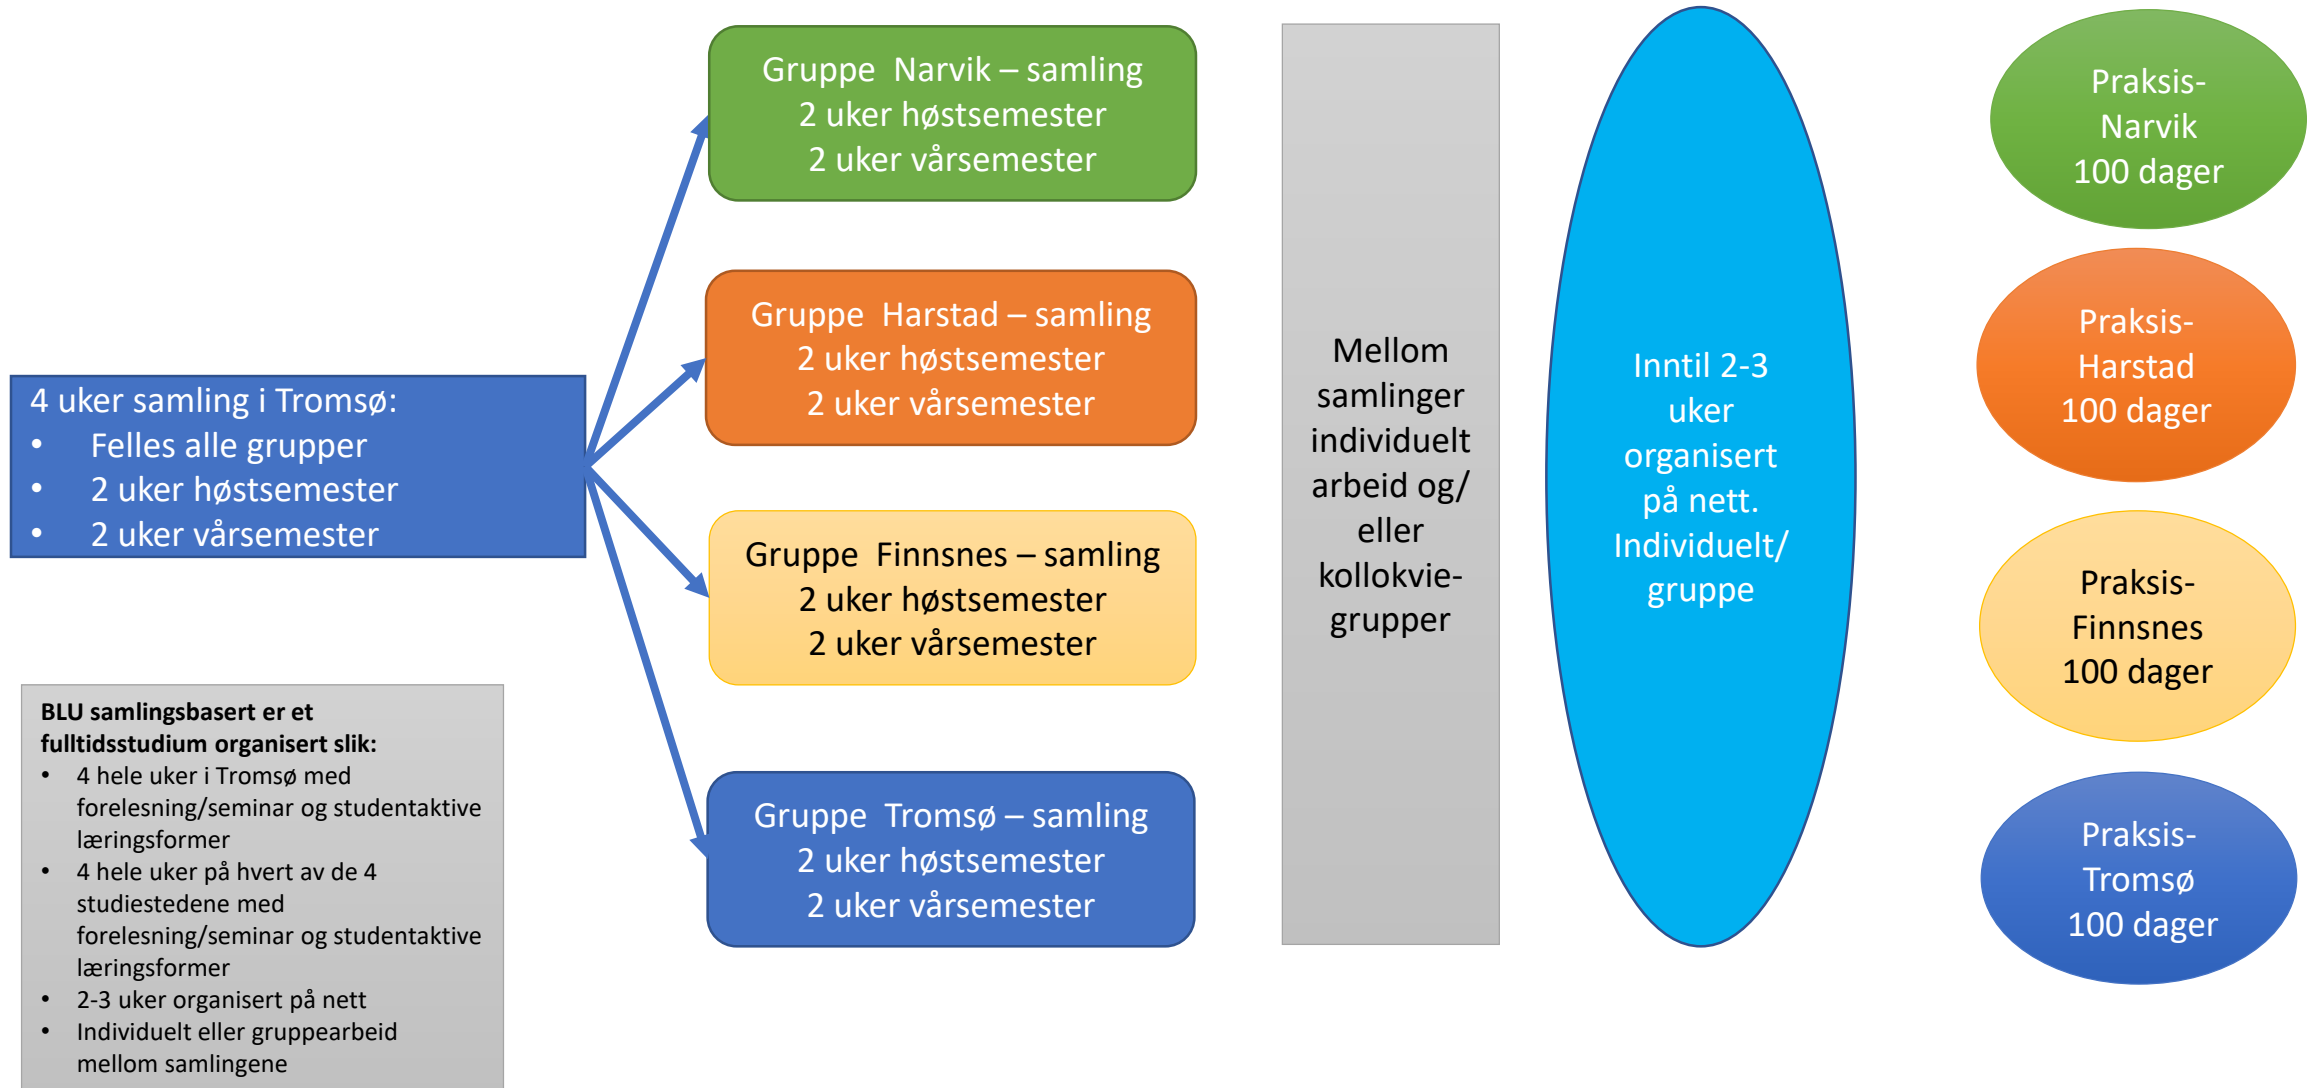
4 uker samling i Tromsø:
- Felles alle grupper
- 2 uker høstsemester
- 2 uker vårsemester

Gruppe Narvik – samling
2 uker høstsemester
2 uker vårsemester

Gruppe Harstad – samling
2 uker høstsemester
2 uker vårsemester

Gruppe Finnsnes – samling
2 uker høstsemester
2 uker vårsemester

Gruppe Tromsø – samling
2 uker høstsemester
2 uker vårsemester

Mellom samlinger individuelt arbeid og/ eller kollokviegrupper

Inntil 2-3 uker organisert på nett. Individuelt/ gruppe

Praksis-Narvik
100 dager

Praksis-Harstad
100 dager

Praksis-Finnsnes
100 dager

Praksis-Tromsø
100 dager

**BLU samlingsbasert er et fulltidsstudium organisert slik:**
- 4 hele uker i Tromsø med forelesning/seminar og studentaktive læringsformer
- 4 hele uker på hvert av de 4 studiestedene med forelesning/seminar og studentaktive læringsformer
- 2-3 uker organisert på nett
- Individuelt eller gruppearbeid mellom samlingene